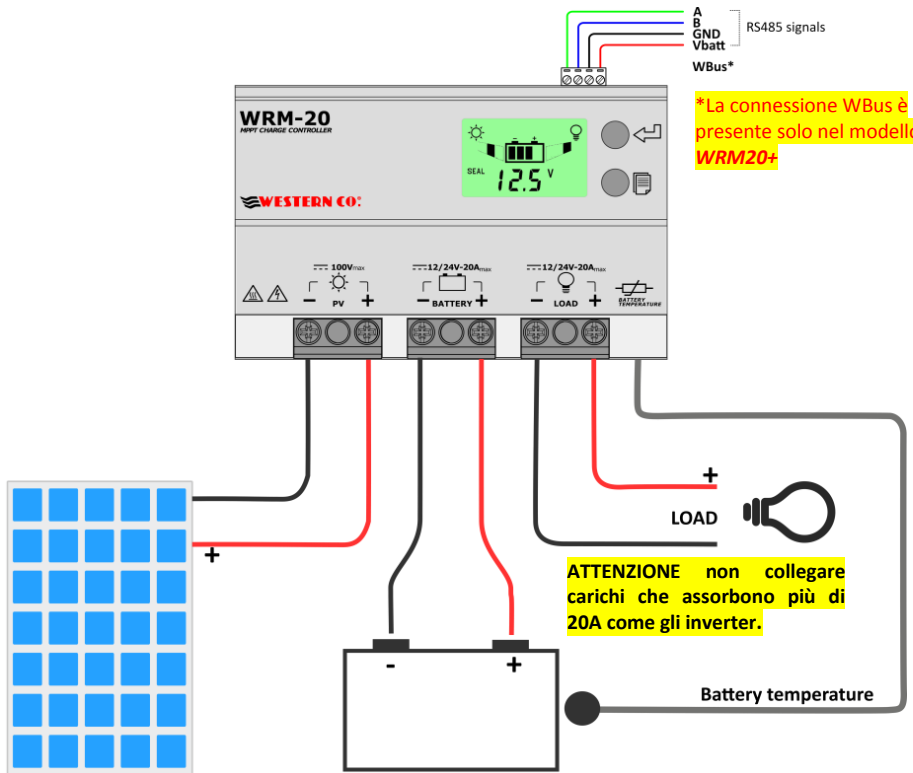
A
B
GND
Vbatt
RS485 signals
WBus*

*La connessione WBus è presente solo nel modello WRM20+

WRM-20
MPPT CHARGE CONTROLLER
WESTERN CO.

SEAL 12.5 V

100Vmax
– PV +
12/24V-20Amax
– BATTERY +
12/24V-20Amax
– LOAD +
BATTERY TEMPERATURE

+
+
LOAD

ATTENZIONE non collegare carichi che assorbono più di 20A come gli inverter.

-
+
Battery temperature